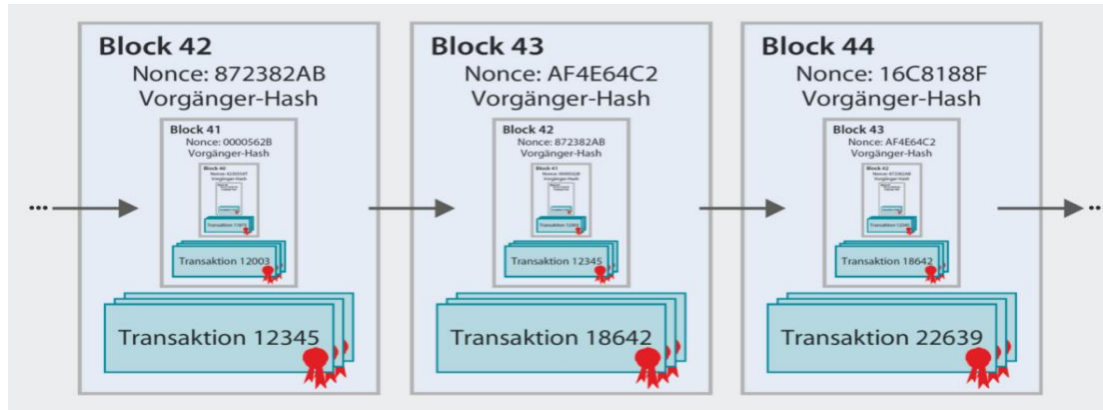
...

Block 42
Nonce: 872382AB
Vorgänger-Hash

Block 41
Nonce: 0000562B
Vorgänger-Hash

Block 40
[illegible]

Transaktion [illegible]

Transaktion 12003

Transaktion 12345

Block 43
Nonce: AF4E64C2
Vorgänger-Hash

Block 42
Nonce: 872382AB
Vorgänger-Hash

Block 41
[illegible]

Transaktion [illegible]

Transaktion 12345

Transaktion 18642

Block 44
Nonce: 16C8188F
Vorgänger-Hash

Block 43
Nonce: AF4E64C2
Vorgänger-Hash

Block 42
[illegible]

Transaktion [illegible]

Transaktion 18642

Transaktion 22639

...